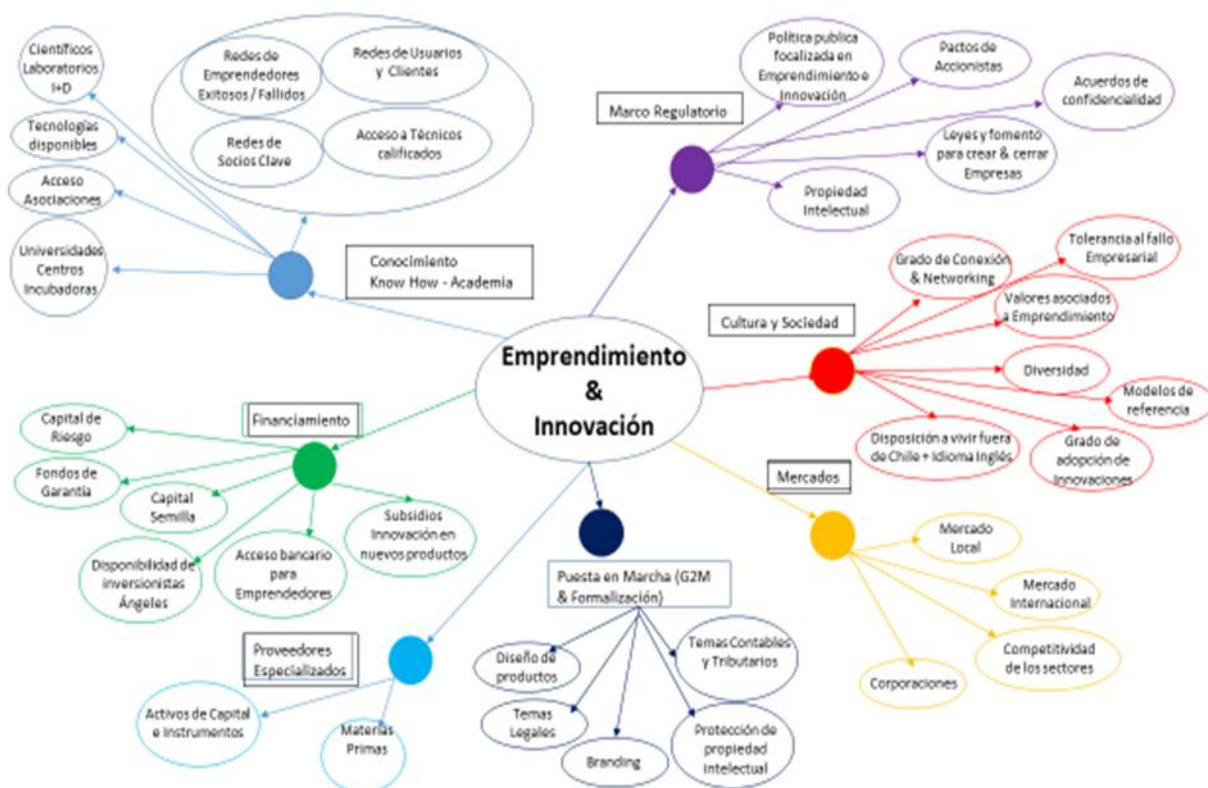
Emprendimiento & Innovación

Conocimiento Know How - Academia

Científicos Laboratorios I+D

Tecnologías disponibles

Acceso Asociaciones

Universidades Centros Incubadoras

Redes de Emprendedores Exitosos / Fallidos

Redes de Usuarios y Clientes

Redes de Socios Clave

Acceso a Técnicos calificados

Marco Regulatorio

Política publica focalizada en Emprendimiento e Innovación

Pactos de Accionistas

Acuerdos de confidencialidad

Leyes y fomento para crear & cerrar Empresas

Propiedad Intelectual

Cultura y Sociedad

Grado de Conexión & Networking

Tolerancia al fallo Empresarial

Valores asociados a Emprendimiento

Diversidad

Modelos de referencia

Disposición a vivir fuera de Chile + Idioma Inglés

Grado de adopción de Innovaciones

Mercados

Mercado Local

Mercado Internacional

Competitividad de los sectores

Corporaciones

Financiamiento

Capital de Riesgo

Fondos de Garantía

Capital Semilla

Disponibilidad de inversionistas Ángeles

Acceso bancario para Emprendedores

Subsidios Innovación en nuevos productos

Puesta en Marcha (G2M & Formalización)

Diseño de productos

Temas Contables y Tributarios

Temas Legales

Branding

Protección de propiedad intelectual

Proveedores Especializados

Activos de Capital e Instrumentos

Materias Primas